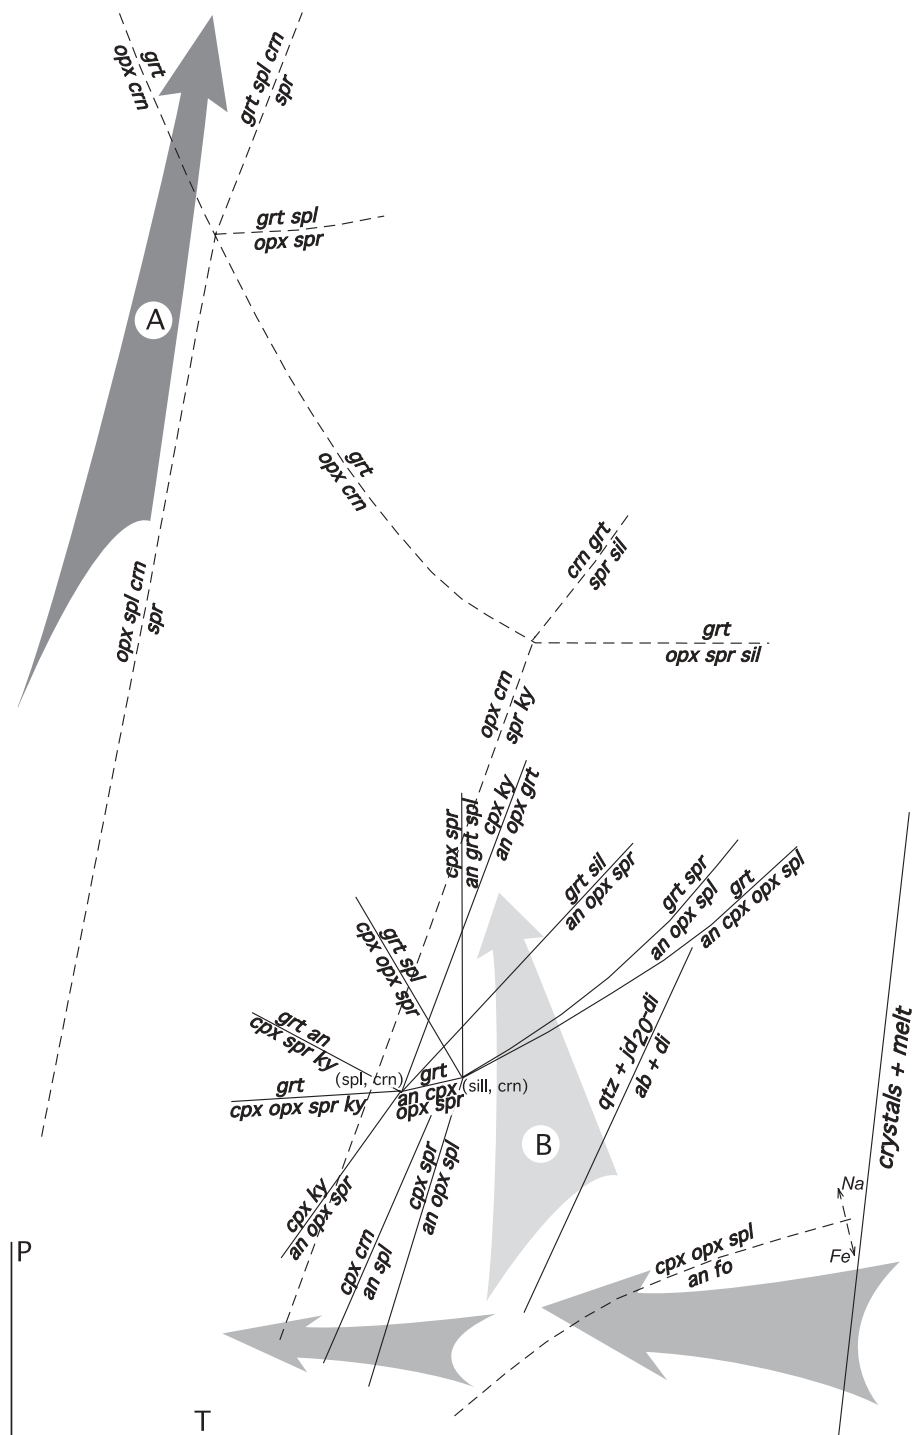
grt
opx crn

grt spl crn
spr

grt spl
opx spr

A

grt
opx crn

opx spl crn
spr

crn grt
spr sil

grt
opx spr sil

opx crn
spr ky

cpx spr
an grt spl

cpx ky
an opx grt

grt sil
an opx spr

grt spr
an opx spl

grt
an cpx opx spl

grt spl
cpx opx spr

grt an
cpx spr ky

grt
cpx opx spr ky

(spl, crn)

grt
an cpx
opx spr

(sill, crn)

qtz + jd20-di
ab + di

crystals + melt

B

cpx ky
an opx spr

cpx crn
an spl

cpx spr
an opx spl

Na

Fe

cpx opx spl
an fo

P

T